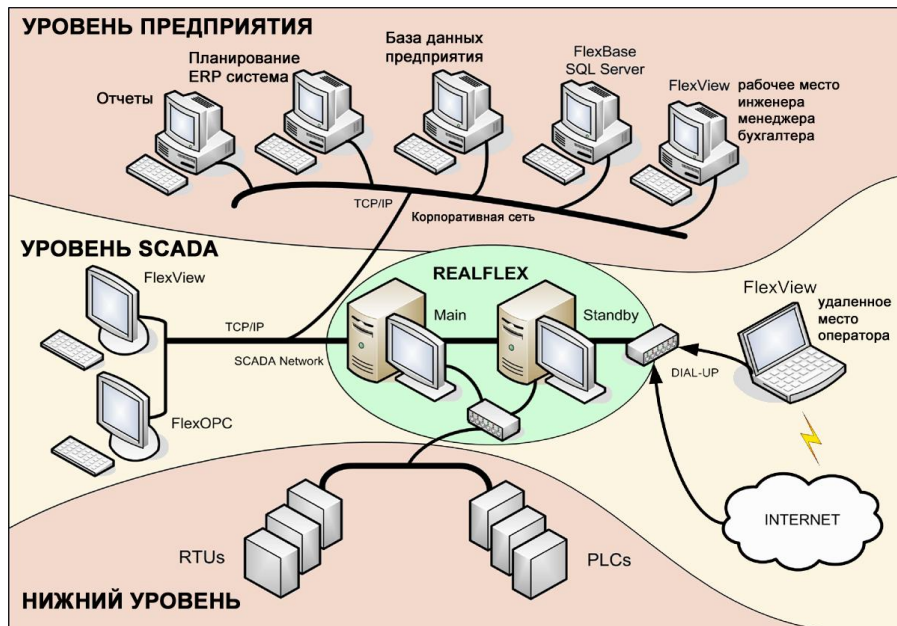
УРОВЕНЬ ПРЕДПРИЯТИЯ

Отчеты

Планирование ERP система

База данных предприятия

FlexBase SQL Server

FlexView рабочее место инженера менеджера бухгалтера

TCP/IP

Корпоративная сеть

УРОВЕНЬ SCADA

FlexView

TCP/IP

SCADA Network

FlexOPC

REALFLEX

Main

Standby

FlexView удаленное место оператора

DIAL-UP

INTERNET

RTUs

PLCs

НИЖНИЙ УРОВЕНЬ